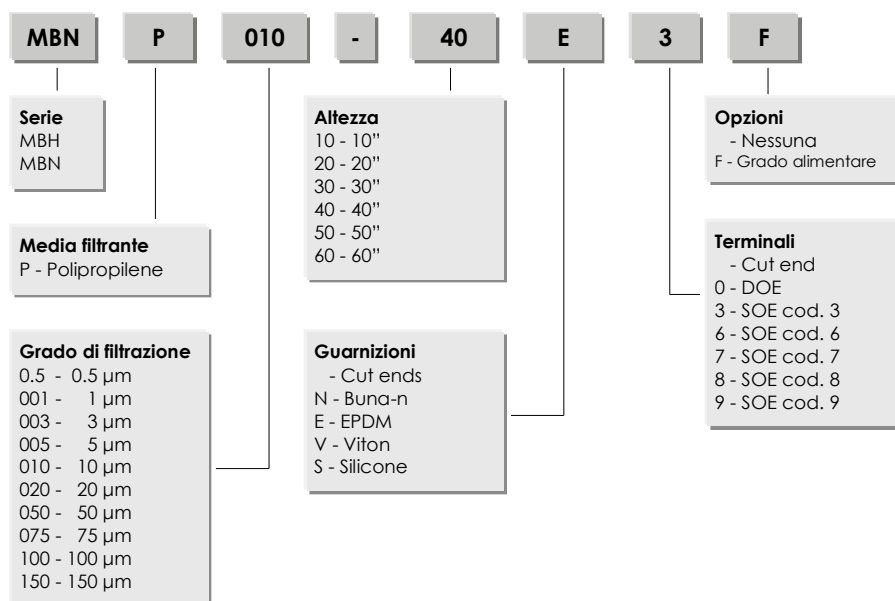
MBN P 010 - 40 E 3 F

**Serie**
MBH
MBN

**Media filtrante**
P - Polipropilene

**Grado di filtrazione**
0.5 - 0.5 µm
001 - 1 µm
003 - 3 µm
005 - 5 µm
010 - 10 µm
020 - 20 µm
050 - 50 µm
075 - 75 µm
100 - 100 µm
150 - 150 µm

**Altezza**
10 - 10"
20 - 20"
30 - 30"
40 - 40"
50 - 50"
60 - 60"

**Guarnizioni**
- Cut ends
N - Buna-n
E - EPDM
V - Viton
S - Silicone

**Opzioni**
- Nessuna
F - Grado alimentare

**Terminali**
- Cut end
0 - DOE
3 - SOE cod. 3
6 - SOE cod. 6
7 - SOE cod. 7
8 - SOE cod. 8
9 - SOE cod. 9